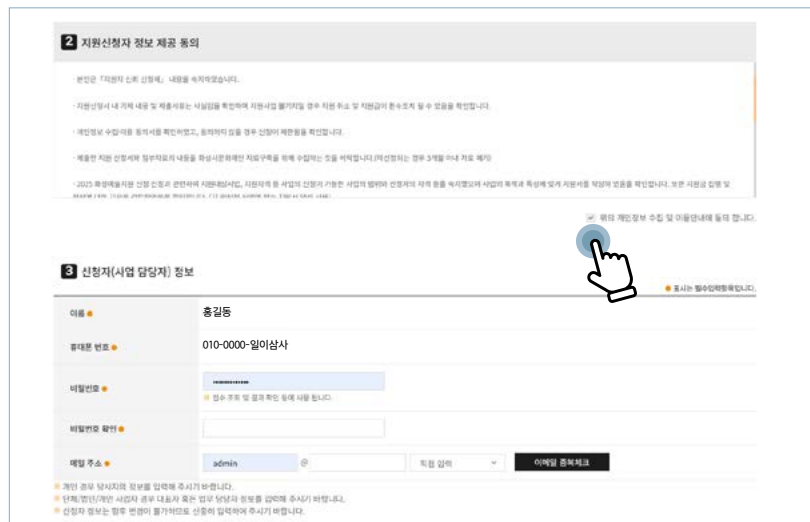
2 지원신청자 정보 제공 동의

· 본인은 「지원자 신청 신청서」 내용을 숙지하였습니다.

· 지원신청서 내 기재 내용 및 제출서류는 사실임을 확인하며 지원사업 불가지일 경우 지원 취소 및 지원금의 환수조치 될 수 있음을 확인합니다.

· 개인정보 수집·이용 동의서를 확인하였고, 동의하지 않을 경우 신청이 제한됨을 확인합니다.

· 제출한 지원 신청서와 첨부자료의 내용을 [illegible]

· 2025 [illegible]

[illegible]

위의 개인정보 수집 및 이용안내에 동의 합니다.

3 신청자(사업 담당자) 정보

● 표시는 필수입력항목입니다.

이름 ●
홍길동

휴대폰 번호 ●
010-0000-일이삼사

비밀번호 ●
••••••••••••
접수 조회 및 결과 확인 등에 사용 됩니다.

비밀번호 확인 ●

메일 주소 ●
admin @ 직접 입력 이메일 중복체크

개인 경우 당사자의 정보를 입력해 주시기 바랍니다.
단체/법인/개인 사업자 경우 대표자 혹은 업무 담당자 정보를 입력해 주시기 바랍니다.
신청자 정보는 향후 변경이 불가하므로 신중히 입력하여 주시기 바랍니다.